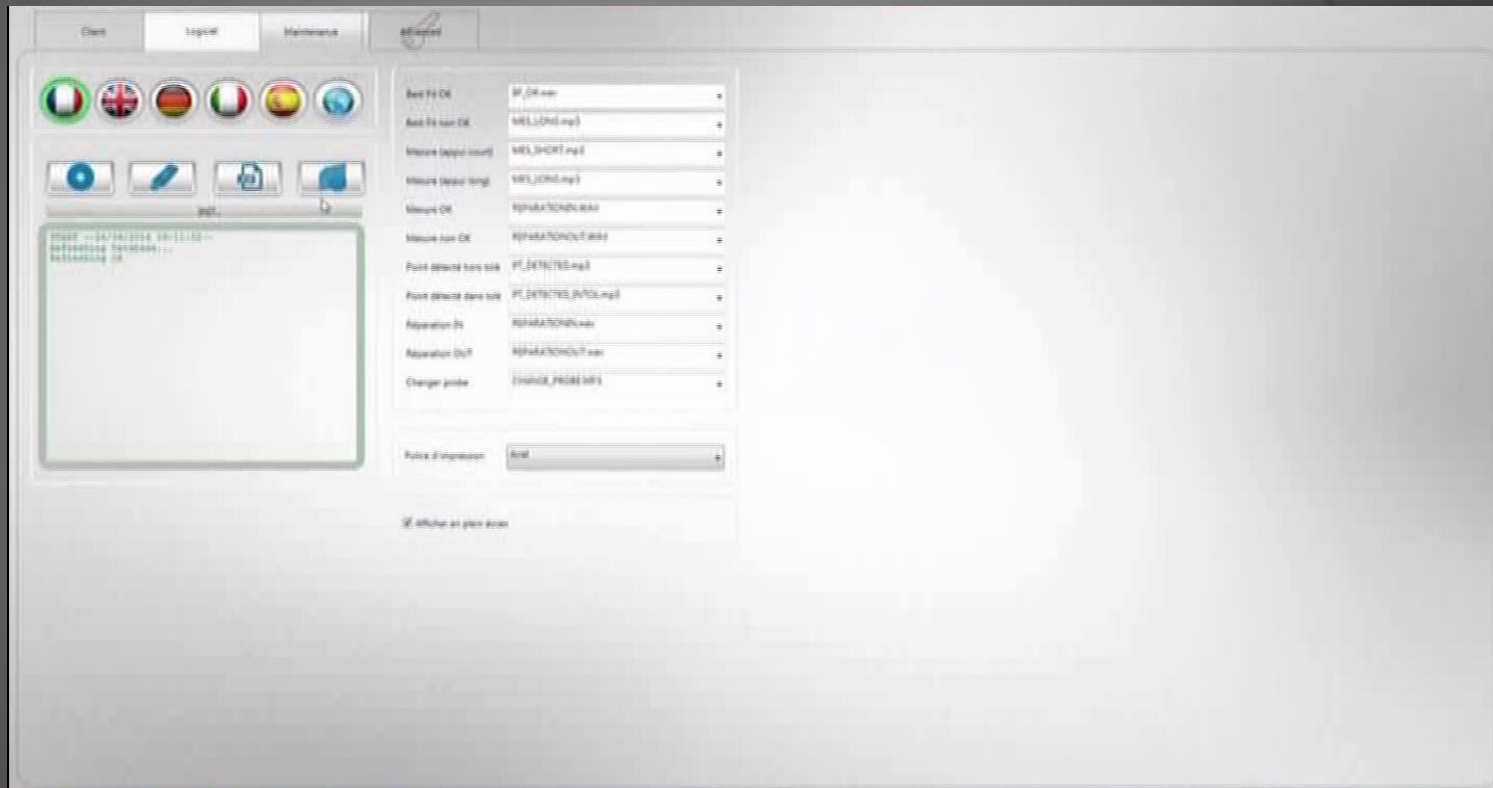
Client Logiciel Maintenance Advanced

Bard Fil OK BF_OK.wav
Bard Fil non OK MES_LONG.mp3
Mesure (appui court) MES_SHORT.mp3
Mesure (appui long) MES_LONG.mp3
Mesure OK REPARATIONIN.WAV
Mesure non OK REPARATIONOUT.WAV
Point détecté hors tolé PT_DETECTED.mp3
Point détecté dans tolé PT_DETECTED_INTOL.mp3
Réparation IN REPARATIONIN.wav
Réparation OUT REPARATIONOUT.wav
Changer probe CHANGE_PROBE.MP3

Police d'impression Arial

Afficher en plein écran

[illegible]

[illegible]
Refreshing Database...
Refreshing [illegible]